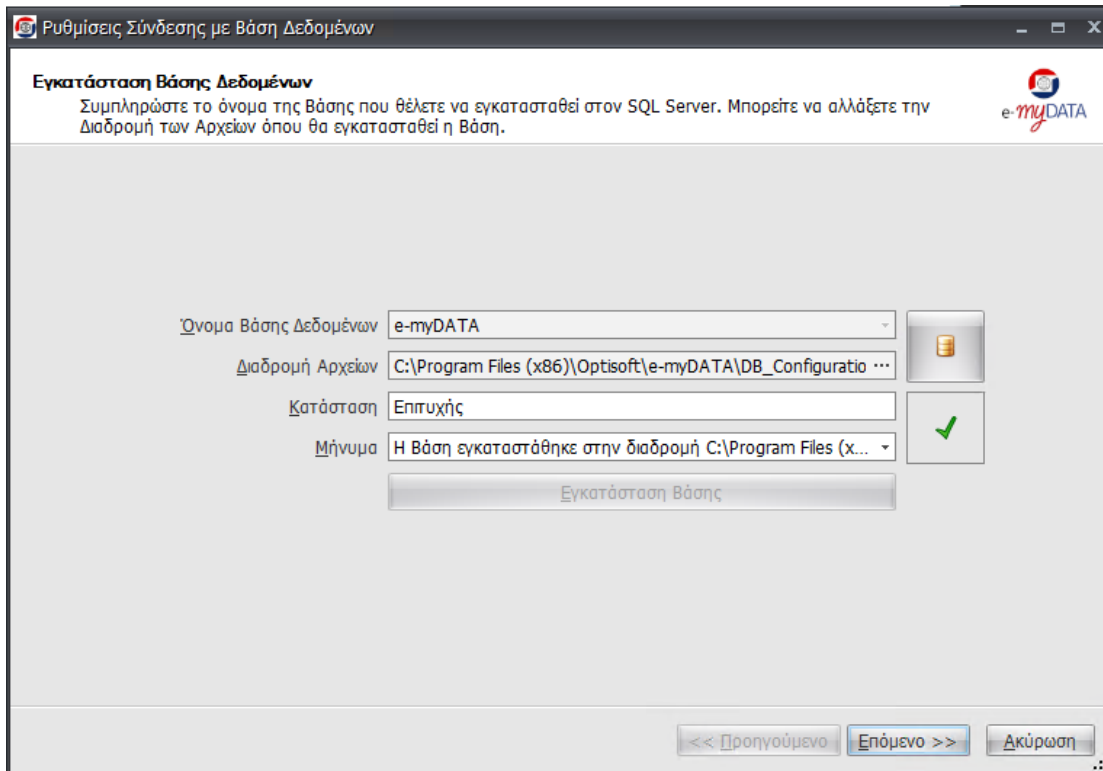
Ρυθμίσεις Σύνδεσης με Βάση Δεδομένων

Εγκατάσταση Βάσης Δεδομένων
Συμπληρώστε το όνομα της Βάσης που θέλετε να εγκατασταθεί στον SQL Server. Μπορείτε να αλλάξετε την Διαδρομή των Αρχείων όπου θα εγκατασταθεί η Βάση.

e-myDATA

Όνομα Βάσης Δεδομένων e-myDATA
Διαδρομή Αρχείων C:\Program Files (x86)\Optisoft\e-myDATA\DB_Configuratio ···
Κατάσταση Επιτυχής
Μήνυμα Η Βάση εγκαταστάθηκε στην διαδρομή C:\Program Files (x...
Εγκατάσταση Βάσης

<< Προηγούμενο Επόμενο >> Ακύρωση